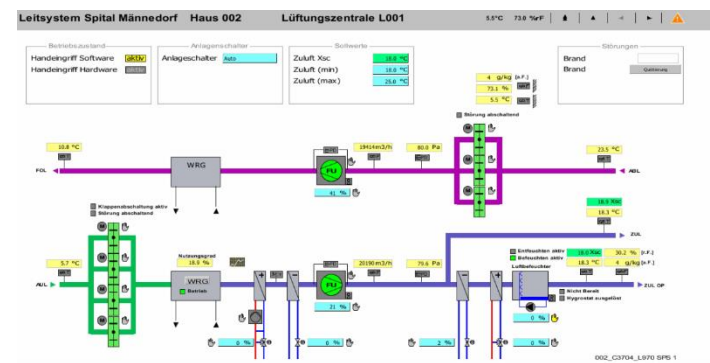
Leitsystem Spital Männedorf Haus 002 Lüftungszentrale L001

5.5°C 73.0 %rF

Betriebszustand
Handeingriff Software aktiv
Handeingriff Hardware

Anlageschalter
Anlageschalter Auto

Sollwerte
Zuluft Xsc 18.0 °C
Zuluft (min) 18.0 °C
Zuluft (max) 25.0 °C

Störungen
Brand
Brand Quittierung

4 g/kg
73.1 %
5.5 °C

Störung abschaltend

18.8 °C
FOL
WRG
18414m3/h
80.0 Pa
FU
41 %
23.5 °C
ABL

18.0 Xsc
18.3 °C
ZUL

Klappenabschaltung aktiv
Störung abschaltend

Nutzungsgrad
18.9 %
5.7 °C
AUL
WRG
Betrieb
FU
20190 m3/h
79.6 Pa
21 %

Entfeuchten aktiv
Befeuchten aktiv
Luftbefeuchter
18.0 Xsc
18.3 °C
30.2 %
4.9 g/kg
Nicht Bereit
Hygrostat ausgelöst
ZUL OP

0 %
0 %
2 %
0 %
0 %

002_C3704_L970 SPS 1